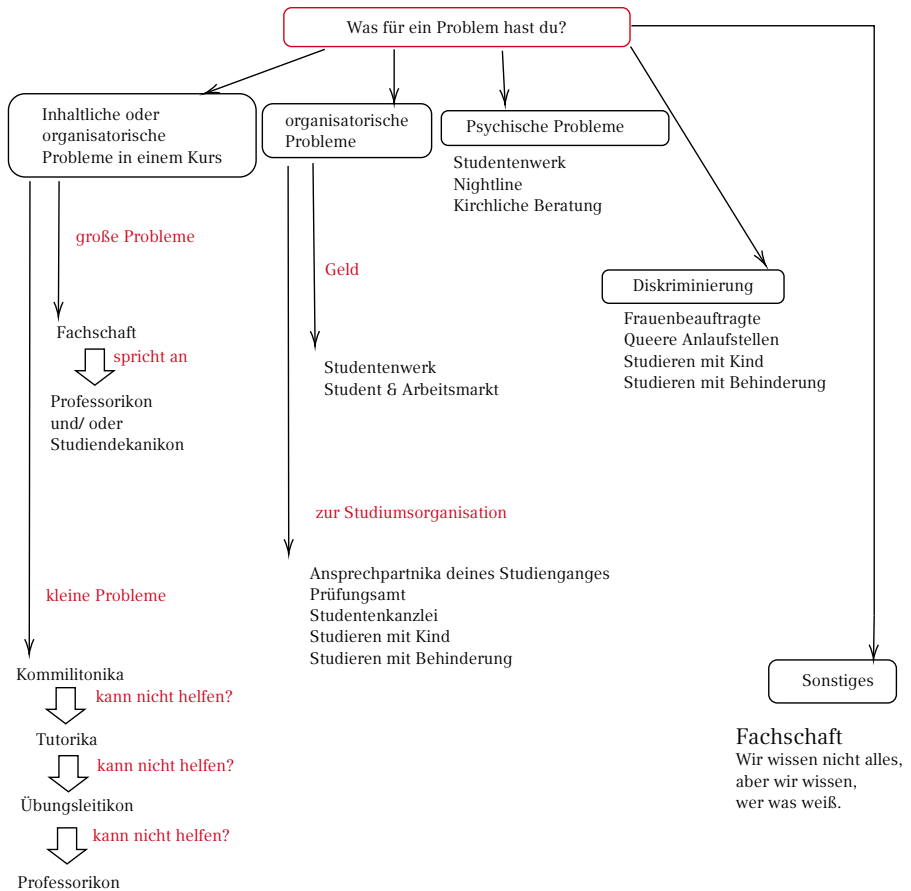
Was für ein Problem hast du?

Inhaltliche oder organisatorische Probleme in einem Kurs

große Probleme

Fachschaft

spricht an

Professorikon
und/ oder
Studiendekanikon

kleine Probleme

Kommilitonika

kann nicht helfen?

Tutorika

kann nicht helfen?

Übungsleitikon

kann nicht helfen?

Professorikon

organisatorische Probleme

Geld

Studentenwerk
Student & Arbeitsmarkt

zur Studiumsorganisation

Ansprechpartnika deines Studienganges
Prüfungsamt
Studentenkanzlei
Studieren mit Kind
Studieren mit Behinderung

Psychische Probleme

Studentenwerk
Nightline
Kirchliche Beratung

Diskriminierung

Frauenbeauftragte
Queere Anlaufstellen
Studieren mit Kind
Studieren mit Behinderung

Sonstiges

Fachschaft
Wir wissen nicht alles,
aber wir wissen,
wer was weiß.